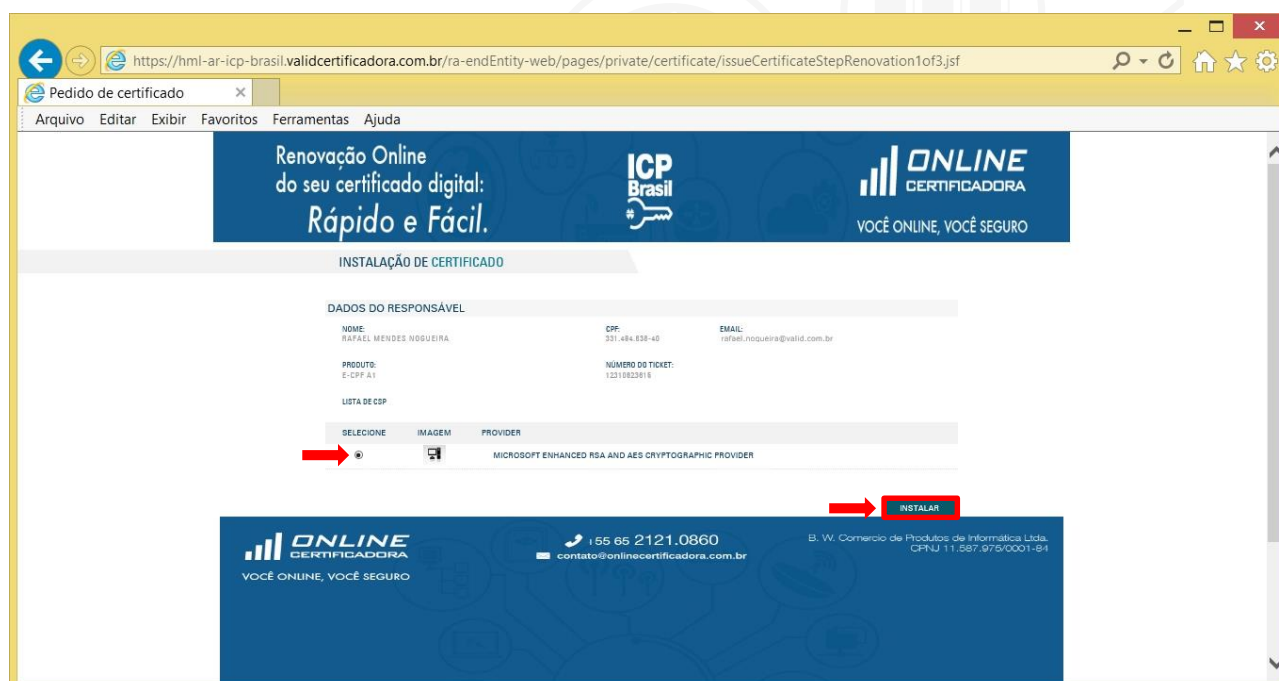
https://hml-ar-icp-brasil.validcertificadora.com.br/ra-endEntity-web/pages/private/certificate/issueCertificateStepRenovation1of3.jsf

Pedido de certificado

Arquivo Editar Exibir Favoritos Ferramentas Ajuda

Renovação Online do seu certificado digital: Rápido e Fácil.

ICP Brasil

ONLINE CERTIFICADORA

VOCÊ ONLINE, VOCÊ SEGURO

INSTALAÇÃO DE CERTIFICADO

DADOS DO RESPONSÁVEL

NOME:
RAFAEL MENDES NOGUEIRA

CPF:
331.404.838-40

EMAIL:
rafael.nogueira@valid.com.br

PRODUTO:
E-CPF A1

NÚMERO DO TICKET:
12310623616

LISTA DE CSP

| SELECIONE | IMAGEM | PROVIDER |
|---|---|---|
| | | MICROSOFT ENHANCED RSA AND AES CRYPTOGRAPHIC PROVIDER |

INSTALAR

ONLINE CERTIFICADORA

VOCÊ ONLINE, VOCÊ SEGURO

+55 65 2121.0860
contato@onlinecertificadora.com.br

B. W. Comercio de Produtos de Informática Ltda.
CPNJ 11.587.975/0001-84